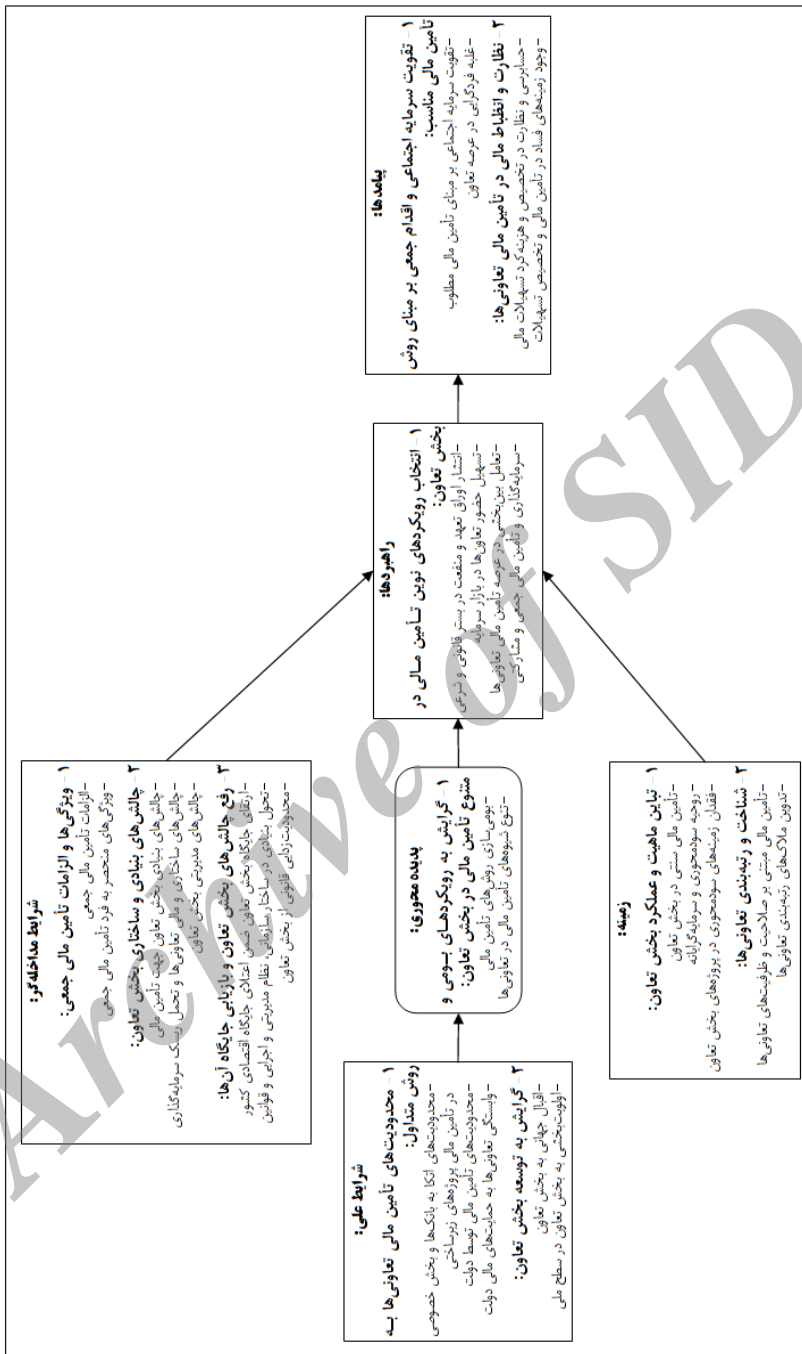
شرایط علی:
۱ – محدودیت‌های تأمین مالی تعاونی‌ها به روش متداول:
– محدودیت‌های اتکا به بانک‌ها و بخش خصوصی در تأمین مالی پروژه‌های زیرساختی
– محدودیت‌های تأمین مالی توسط دولت
– وابستگی تعاونی‌ها به حمایت‌های مالی دولت
۲ – گرایش به توسعه بخش تعاون:
– اقبال جهانی به بخش تعاون
– اولویت‌بخشی به بخش تعاون در سطح ملی

شرایط مداخله‌گر:
۱ – ویژگی‌ها و الزامات تأمین مالی جمعی:
– الزامات تأمین مالی جمعی
– ویژگی‌های منحصر به فرد تأمین مالی جمعی
۲ – چالش‌های بنیادی و ساختاری بخش تعاون:
– چالش‌های بنیادی بخش تعاون جهت تأمین مالی
– چالش‌های ساختاری و مالی تعاونی‌ها و تحمل ریسک سرمایه‌گذاری
– چالش‌های مدیریتی بخش تعاون
۳ – رفع چالش‌های بخش تعاون و بازیابی جایگاه آن‌ها:
– ارتقای جایگاه بخش تعاون جهت اعتلای جایگاه اقتصادی کشور
– تحول بنیادی در ساختار سازمانی، نظام مدیریتی و اجرایی و قوانین
– محدودیت‌زدایی قانونی از بخش تعاون

پدیده محوری:
۱ – گرایش به رویکردهای بومی و متنوع تأمین مالی در بخش تعاون:
– بومی‌سازی روش‌های تأمین مالی
– تنوع شیوه‌های تأمین مالی در تعاونی‌ها

زمینه:
۱ – تباین ماهیت و عملکرد بخش تعاون:
– تأمین مالی سنتی در بخش تعاون
– روحیه سودمحوری و سرمایه‌گرایانه
– فقدان زمینه‌های سودمحوری در پروژه‌های بخش تعاون
۲ – شناخت و رتبه‌بندی تعاونی‌ها:
– تأمین مالی مبتنی بر صلاحیت و ظرفیت‌های تعاونی‌ها
– تدوین ملاک‌های رتبه‌بندی تعاونی‌ها

راهبردها:
۱ – انتخاب رویکردهای نوین تأمین مالی در بخش تعاون:
– انتشار اوراق تعهد و منفعت در بستر قانونی و شرعی
– تسهیل حضور تعاونی‌ها در بازار سرمایه
– تعامل بین‌بخشی در عرصه تأمین مالی تعاونی‌ها
– سرمایه‌گذاری و تأمین مالی جمعی و مشارکتی

پیامدها:
۱ – تقویت سرمایه اجتماعی و اقدام جمعی بر مبنای روش تأمین مالی مناسب:
– تقویت سرمایه اجتماعی بر مبنای تأمین مالی مطلوب
– غلبه فردگرایی در عرصه تعاون
۲ – نظارت و انضباط مالی در تأمین مالی تعاونی‌ها:
– حسابرسی و نظارت در تخصیص و هزینه‌کرد تسهیلات مالی
– وجود زمینه‌های فساد در تأمین مالی و تخصیص تسهیلات

Archive of SID